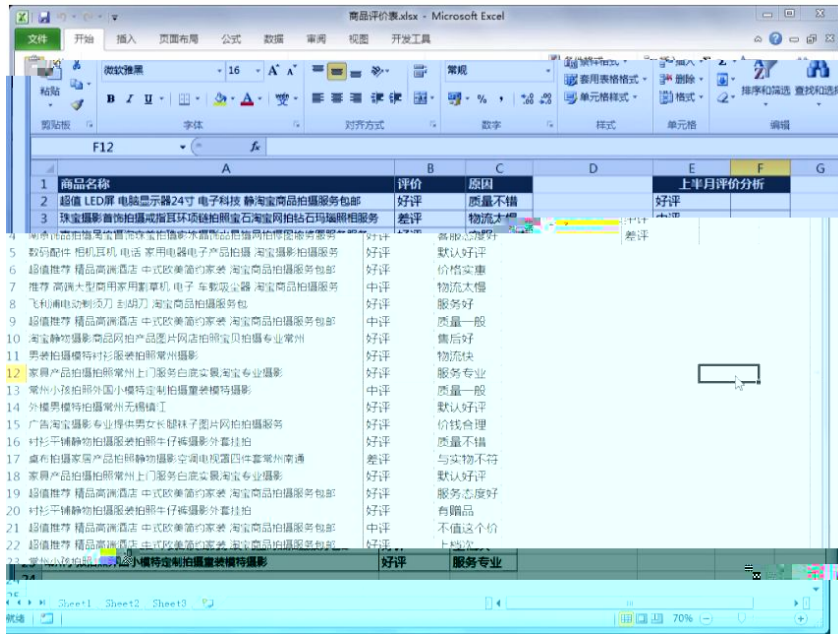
商品评价表.xlsx - Microsoft Excel

文件 开始 插入 页面布局 公式 数据 审阅 视图 开发工具

粘贴 微软雅黑 16 A A 常规 条件格式 套用表格格式 单元格样式 插入 删除 格式 排序和筛选 查找和选择

剪贴板 字体 对齐方式 数字 样式 单元格 编辑

F12 fx

| | A | B | C | D | E | F |
|---|---|---|---|---|---|---|
| 1 | 商品名称 | 评价 | 原因 | | 上半月评价分析 | |
| 2 | 超值 LED屏 电脑显示器24寸 电子科技 静淘宝商品拍摄服务包邮 | 好评 | 质量不错 | | 好评 | |
| 3 | 珠宝摄影首饰拍摄戒指耳环项链拍照宝石淘宝网拍钻石玛瑙照相服务 | 差评 | 物流太慢 | | 中评 | |
| 4 | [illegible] | 好评 | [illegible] | | 差评 | |
| 5 | 数码配件 相机耳机 电话 家用电器电子产品拍摄 淘宝摄影拍摄服务 | 好评 | 默认好评 | | | |
| 6 | 超值推荐 精品高端酒店 中式欧美简约家装 淘宝商品拍摄服务包邮 | 好评 | 价格实惠 | | | |
| 7 | 推荐 高端大型商用割草机 电子 车载吸尘器 淘宝摄影拍摄服务 | 中评 | 物流太慢 | | | |
| 8 | 飞利浦电动剃须刀 刮胡刀 淘宝商品拍摄服务包 | 好评 | 服务好 | | | |
| 9 | 超值推荐 精品高端酒店 中式欧美简约家装 淘宝商品拍摄服务包邮 | 中评 | 质量一般 | | | |
| 10 | 淘宝静物摄影商品网拍产品图片网店拍照实拍摄影专业常州 | 好评 | 售后好 | | | |
| 11 | 男装拍摄模特衬衫服装拍照常州摄影 | 好评 | 物流快 | | | |
| 12 | 家具产品拍摄拍照常州上门服务白底实景淘宝专业摄影 | 好评 | 服务专业 | | | |
| 13 | 常州小孩拍照外国小模特定制拍摄童装模特摄影 | 中评 | 质量一般 | | | |
| 14 | 外模男模特拍摄常州无锡镇江 | 好评 | 默认好评 | | | |
| 15 | 广告淘宝摄影专业承供男女长腿袜子图片网拍拍摄服务 | 好评 | 价钱合理 | | | |
| 16 | 衬衫平铺静物拍摄服装拍照牛仔裤摄影外套扯拍 | 好评 | 质量不错 | | | |
| 17 | 桌布拍摄家居产品拍照静物摄影空调电视酒四件套常州南通 | 差评 | 与实物不符 | | | |
| 18 | 家具产品拍摄拍照常州上门服务白底实景淘宝专业摄影 | 好评 | 默认好评 | | | |
| 19 | 超值推荐 精品高端酒店 中式欧美简约家装 淘宝商品拍摄服务包邮 | 好评 | 服务态度好 | | | |
| 20 | 衬衫平铺静物拍摄服装拍照牛仔裤摄影外套扯拍 | 好评 | 有赠品 | | | |
| 21 | 超值推荐 精品高端酒店 中式欧美简约家装 淘宝商品拍摄服务包邮 | 中评 | 不值这个价 | | | |
| 22 | 超值推荐 精品高端酒店 中式欧美简约家装 淘宝商品拍摄服务包邮 | 好评 | 上档次 | | | |
| 23 | 常州小孩拍照外国小模特定制拍摄童装模特摄影 | 好评 | 服务专业 | | | |
| 24 | | | | | | |

Sheet1 Sheet2 Sheet3
就绪 70%